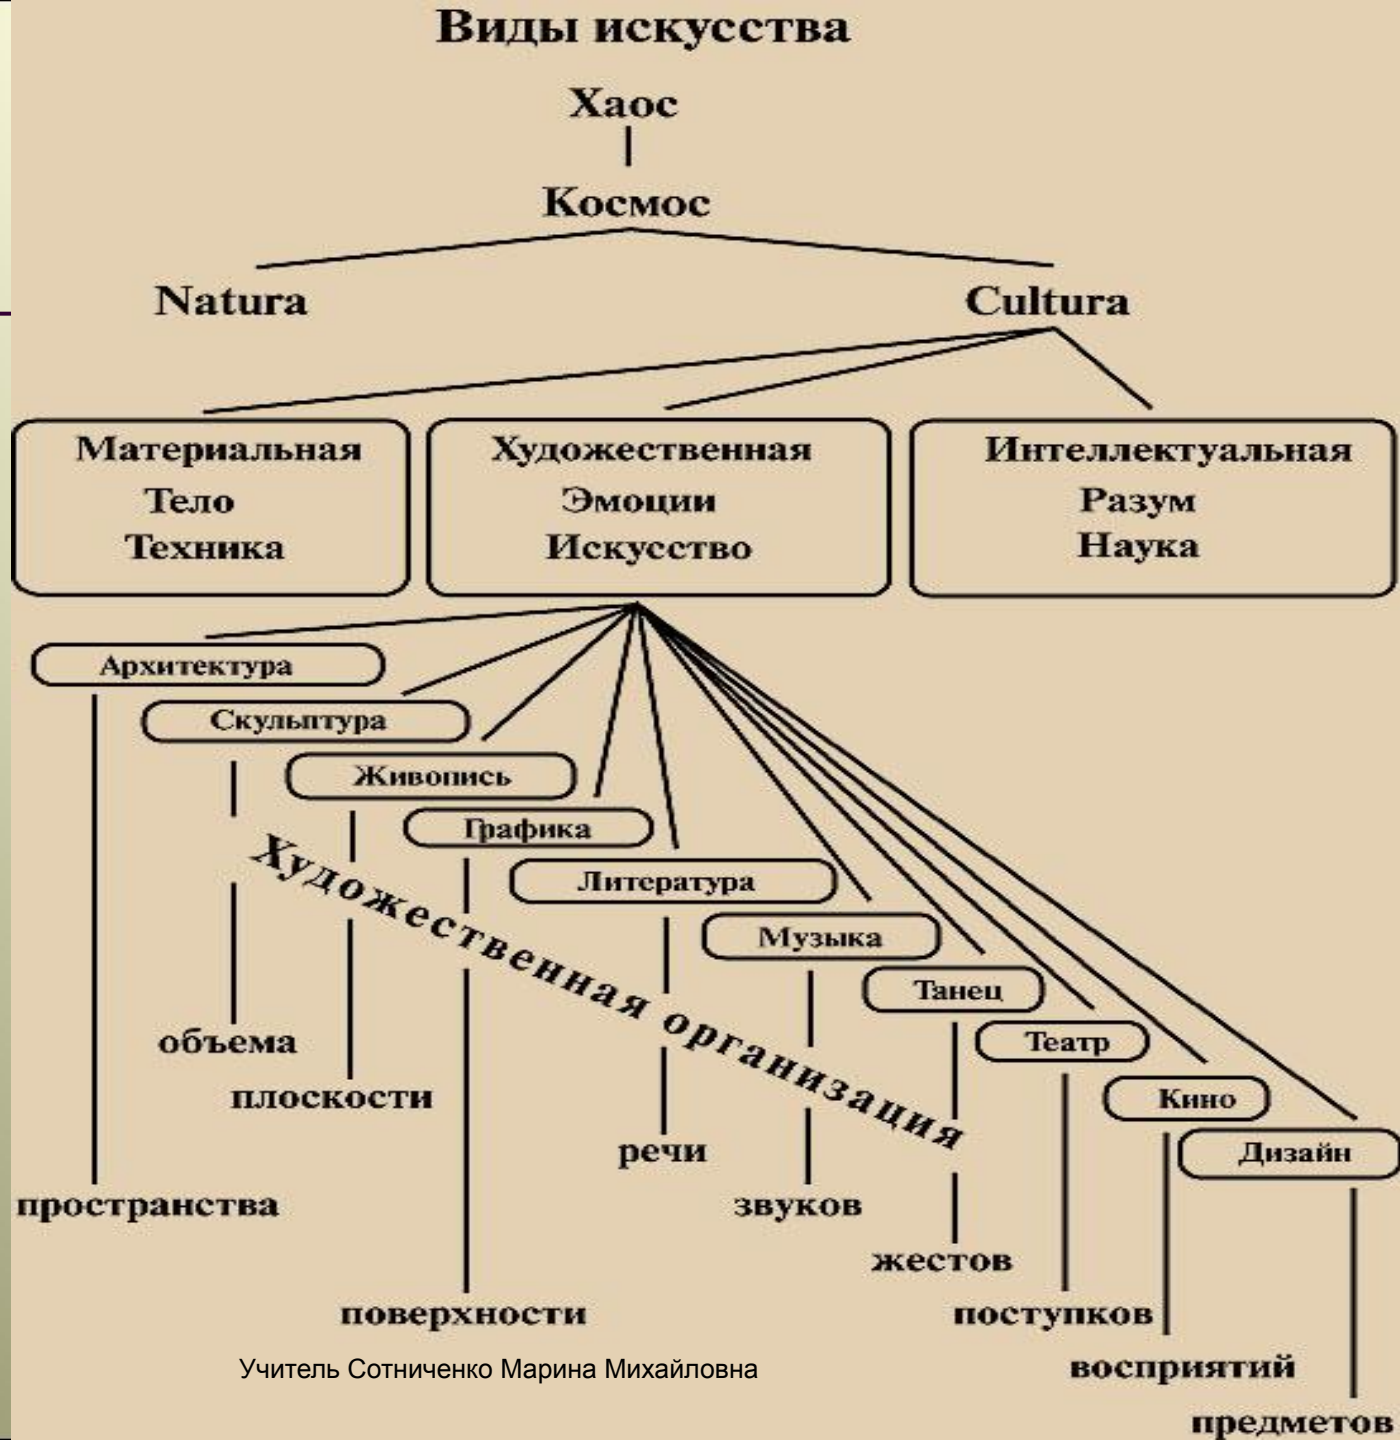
Виды искусства

Хаос

Космос

Natura

Cultura

Материальная
Тело
Техника

Художественная
Эмоции
Искусство

Интеллектуальная
Разум
Наука

Архитектура

Скульптура

Живопись

Графика

Литература

Музыка

Танец

Театр

Кино

Дизайн

Художественная организация

пространства

объема

плоскости

поверхности

речи

звуков

жестов

поступков

восприятий

предметов

Учитель Сотниченко Марина Михайловна